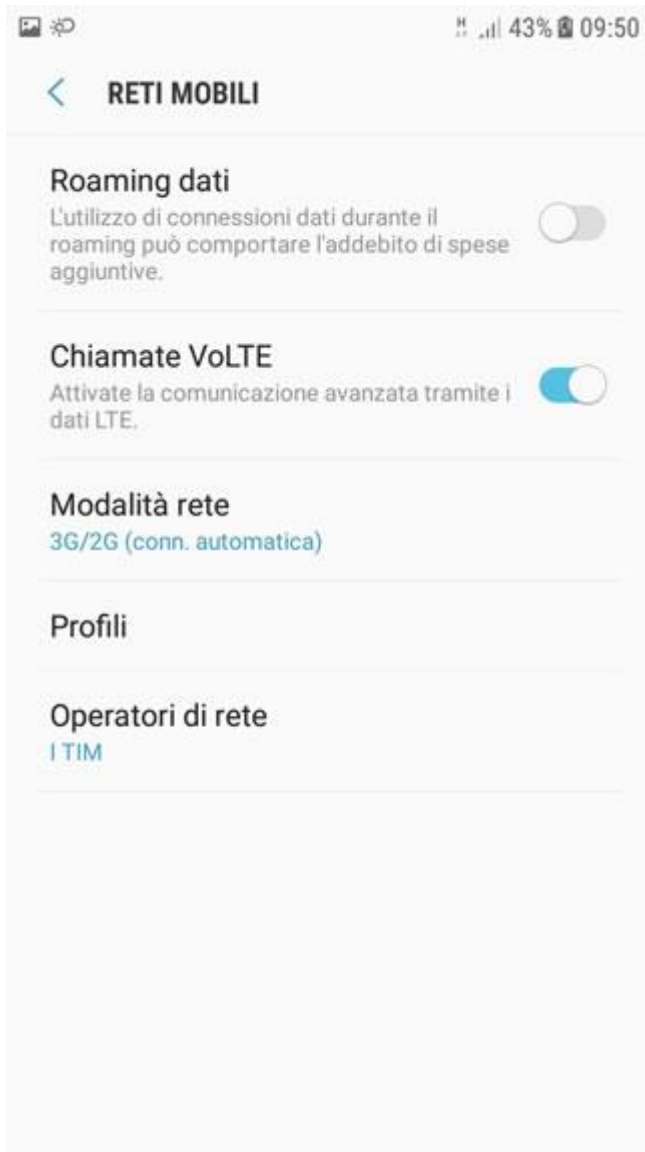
H 43% 09:50

RETI MOBILI

Roaming dati
L'utilizzo di connessioni dati durante il roaming può comportare l'addebito di spese aggiuntive.

Chiamate VoLTE
Attivate la comunicazione avanzata tramite i dati LTE.

Modalità rete
3G/2G (conn. automatica)

Profili

Operatori di rete
I TIM